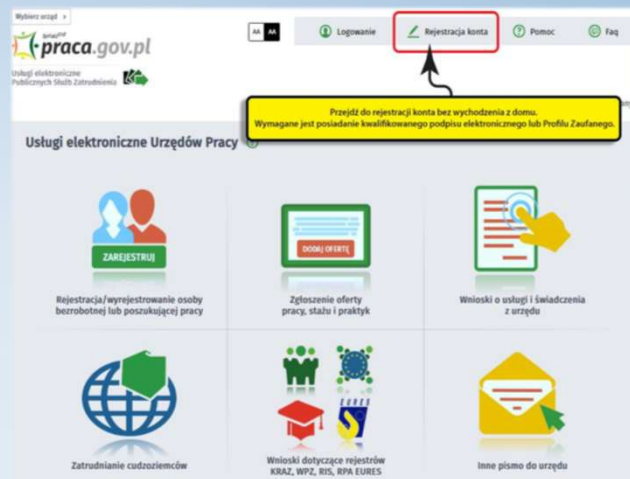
Wybierz urząd >

praca.gov.pl

Usługi elektroniczne Publicznych Służb Zatrudnienia

AA AA

Logowanie

Rejestracja konta

Pomoc

Faq

Przejdź do rejestracji konta bez wychodzenia z domu.
Wymagane jest posiadanie kwalifikowanego podpisu elektronicznego lub Profilu Zaufanego.

Usługi elektroniczne Urzędów Pracy

ZAREJESTRUJ

Rejestracja/wyrejestrowanie osoby bezrobotnej lub poszukującej pracy

DODAJ OFERTĘ

Zgłoszenie oferty pracy, stażu i praktyk

Wnioski o usługi i świadczenia z urzędu

Zatrudnianie cudzoziemców

EURES

Wnioski dotyczące rejestrów KRAZ, WPZ, RIS, RPA EURES

Inne pismo do urzędu